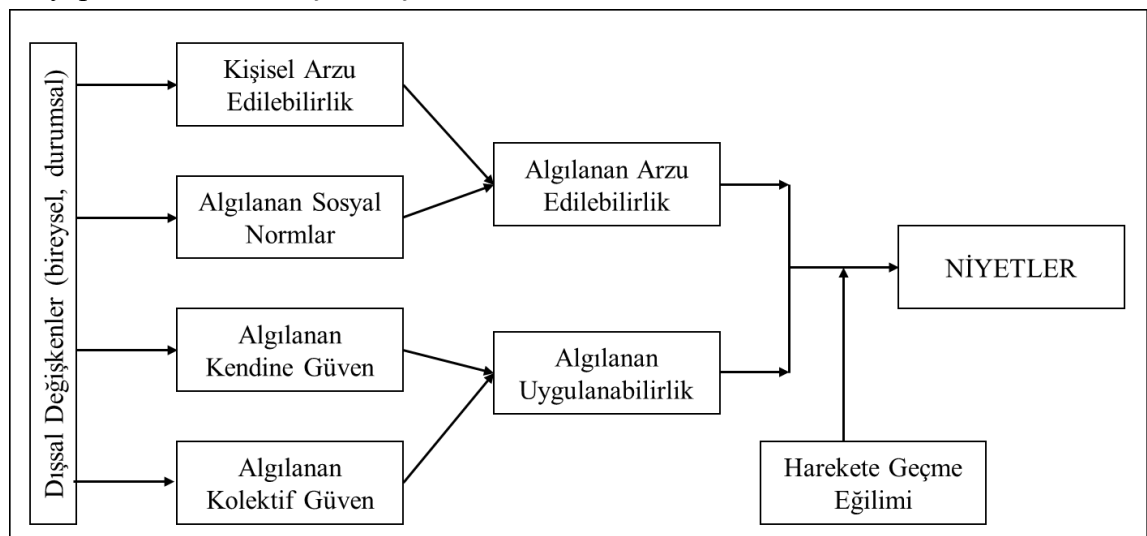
Dışsal Değişkenler (bireysel, durumsal)

Kişisel Arzu Edilebilirlik

Algılanan Sosyal Normlar

Algılanan Kendine Güven

Algılanan Kolektif Güven

Algılanan Arzu Edilebilirlik

Algılanan Uygulanabilirlik

NİYETLER

Harekete Geçme Eğilimi